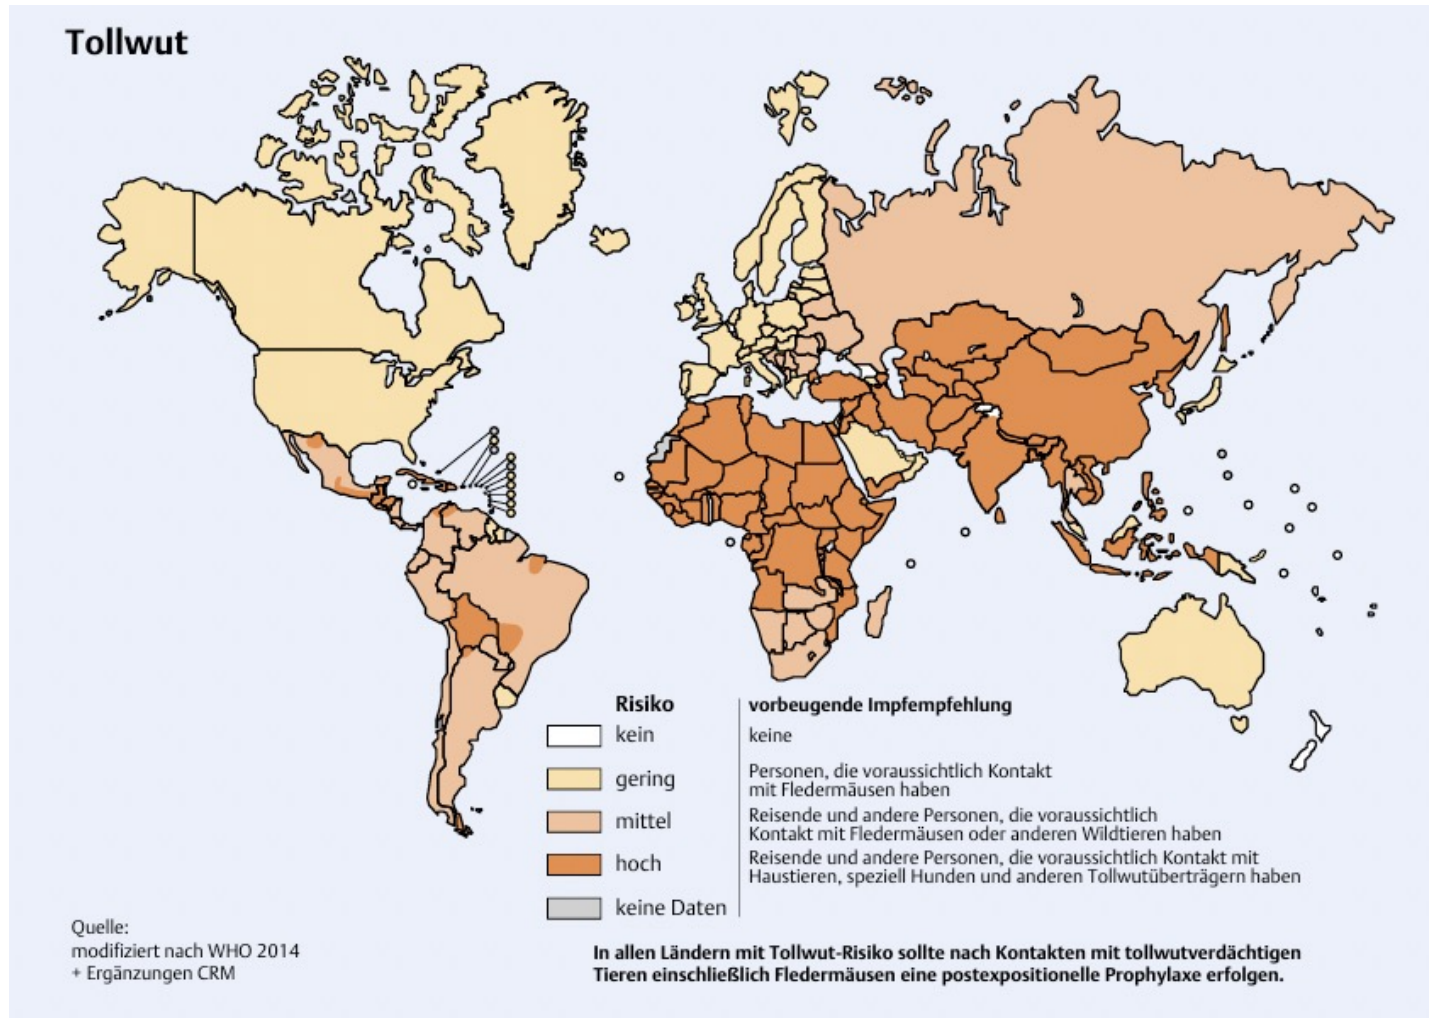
Tollwut

| Risiko | vorbeugende Impfempfehlung |
|---|---|
| kein | keine |
| gering | Personen, die voraussichtlich Kontakt mit Fledermäusen haben |
| mittel | Reisende und andere Personen, die voraussichtlich Kontakt mit Fledermäusen oder anderen Wildtieren haben |
| hoch | Reisende und andere Personen, die voraussichtlich Kontakt mit Haustieren, speziell Hunden und anderen Tollwutüberträgern haben |
| keine Daten | |

Quelle:
modifiziert nach WHO 2014
+ Ergänzungen CRM

In allen Ländern mit Tollwut-Risiko sollte nach Kontakten mit tollwutverdächtigen Tieren einschließlich Fledermäusen eine postexpositionelle Prophylaxe erfolgen.